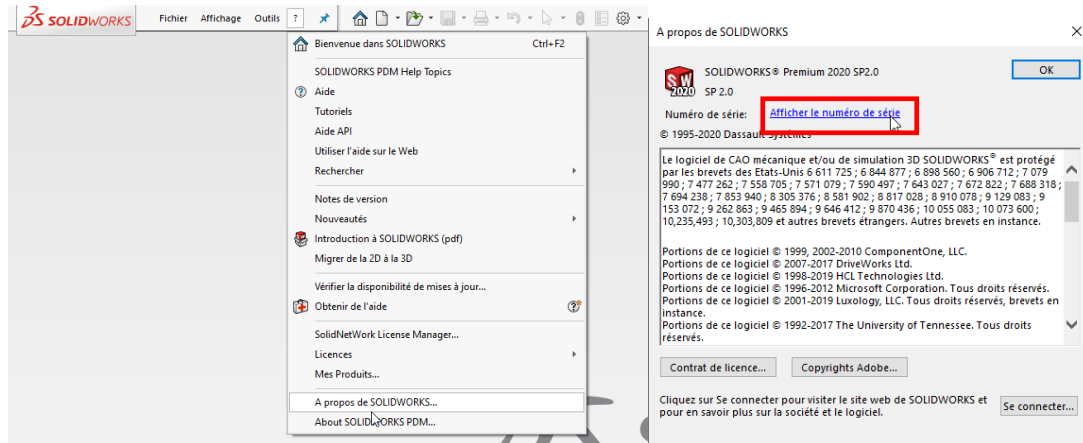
SOLIDWORKS Fichier Affichage Outils ?

Bienvenue dans SOLIDWORKS Ctrl+F2
SOLIDWORKS PDM Help Topics
Aide
Tutoriels
Aide API
Utiliser l'aide sur le Web
Rechercher
Notes de version
Nouveautés
Introduction à SOLIDWORKS (pdf)
Migrer de la 2D à la 3D
Vérifier la disponibilité de mises à jour...
Obtenir de l'aide
SolidNetWork License Manager...
Licences
Mes Produits...
A propos de SOLIDWORKS...
About SOLIDWORKS PDM...

A propos de SOLIDWORKS

SOLIDWORKS® Premium 2020 SP2.0
SP 2.0
OK

Numéro de série: Afficher le numéro de série

© 1995-2020 Dassault Systèmes

Le logiciel de CAO mécanique et/ou de simulation 3D SOLIDWORKS® est protégé par les brevets des Etats-Unis 6 611 725 ; 6 844 877 ; 6 898 560 ; 6 906 712 ; 7 079 990 ; 7 477 262 ; 7 558 705 ; 7 571 079 ; 7 590 497 ; 7 643 027 ; 7 672 822 ; 7 688 318 ; 7 694 238 ; 7 853 940 ; 8 305 376 ; 8 581 902 ; 8 817 028 ; 8 910 078 ; 9 129 083 ; 9 153 072 ; 9 262 863 ; 9 465 894 ; 9 646 412 ; 9 870 436 ; 10 055 083 ; 10 073 600 ; 10,235,493 ; 10,303,809 et autres brevets étrangers. Autres brevets en instance.

Portions de ce logiciel © 1999, 2002-2010 ComponentOne, LLC.
Portions de ce logiciel © 2007-2017 DriveWorks Ltd.
Portions de ce logiciel © 1998-2019 HCL Technologies Ltd.
Portions de ce logiciel © 1996-2012 Microsoft Corporation. Tous droits réservés.
Portions de ce logiciel © 2001-2019 Luxology, LLC. Tous droits réservés, brevets en instance.
Portions de ce logiciel © 1992-2017 The University of Tennessee. Tous droits réservés.

Contrat de licence... Copyrights Adobe...

Cliquez sur Se connecter pour visiter le site web de SOLIDWORKS et pour en savoir plus sur la société et le logiciel.
Se connecter...